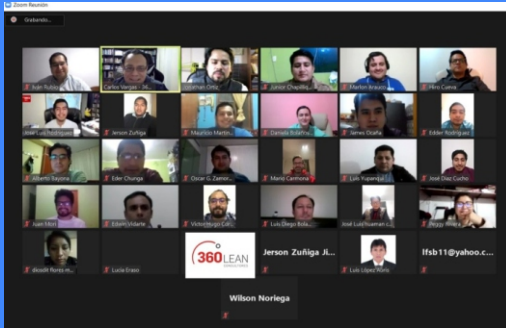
Zoom Reunión
Grabando...
Rubi Rubio
Carlos Vargas - 36...
Jonathan Ortiz
Junior Chapilliq...
Marlon Arauco
Piero Cueva
José Luis Rodríguez
Jerson Zuñiga
Mauricio Martin...
Daniela Bustamante
James Ocaña
Edder Rodríguez
Alberto Bajona
Eder Chunga
Oscar G. Zamor...
Mario Carmona
Luis Yupanqui
José Diaz Cucho
Juan Mori
Edson Uldarte
Victor Hugo Coll...
Luis Diego Bola...
José Luis Huaman c...
Peggy Rivera
deisulit flores m...
Lucía Erazo
360 LEAN
Jerson Zuñiga Ji...
Luis López Flores
lfsb11@yahoo.c...
Wilson Noriega